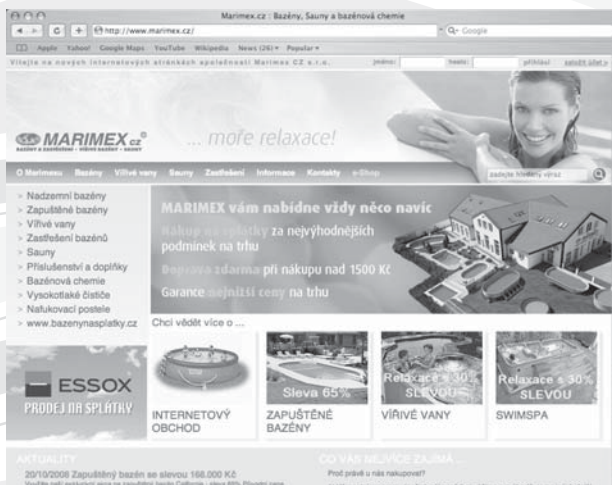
Marimex.cz : Bazény, Sauny a bazénová chemie

http://www.marimex.cz/

Google

Apple Yahoo! Google Maps YouTube Wikipedia News (26) Popular

Vítejte na nových internetových stránkách společnosti Marimex CZ s.r.o. jméno: heslo: přihlásit zaslat heslo

MARIMEX.cz

BAZÉNY A ZASTŘEŠENÍ · VÍŘIVÉ BAZÉNY · SAUNY

... moře relaxace!

O Marimexu Bazény Vířivé vany Sauny Zastřešení Informace Kontakty e-Shop

zadejte hledaný výraz

> Nadzemní bazény
> Zapuštěné bazény
> Vířivé vany
> Zastřešení bazénů
> Sauny
> Příslušenství a doplňky
> Bazénová chemie
> Vysokotlaké čističe
> Nafukovací postele
> www.bazenynasplatky.cz

MARIMEX vám nabídne vždy něco navíc

Nákup na splátky za nejvýhodnějších podmínek na trhu

Doprava zdarma při nákupu nad 1500 Kč

Garance nejnižší ceny na trhu

Chci vědět více o ...

ESSOX
PRODEJ NA SPLÁTKY

INTERNETOVÝ OBCHOD

Sleva 65%
ZAPUŠTĚNÉ BAZÉNY

Relaxace s 30% SLEVOU
VÍŘIVÉ VANY

Relaxace s 30% SLEVOU
SWIMSPA

AKTUALITY

20/10/2008 Zapuštěný bazén se slevou 168.000 Kč

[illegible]

CO VÁS NEJVÍCE ZAJÍMÁ...

Proč právě u nás nakupovat?

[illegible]